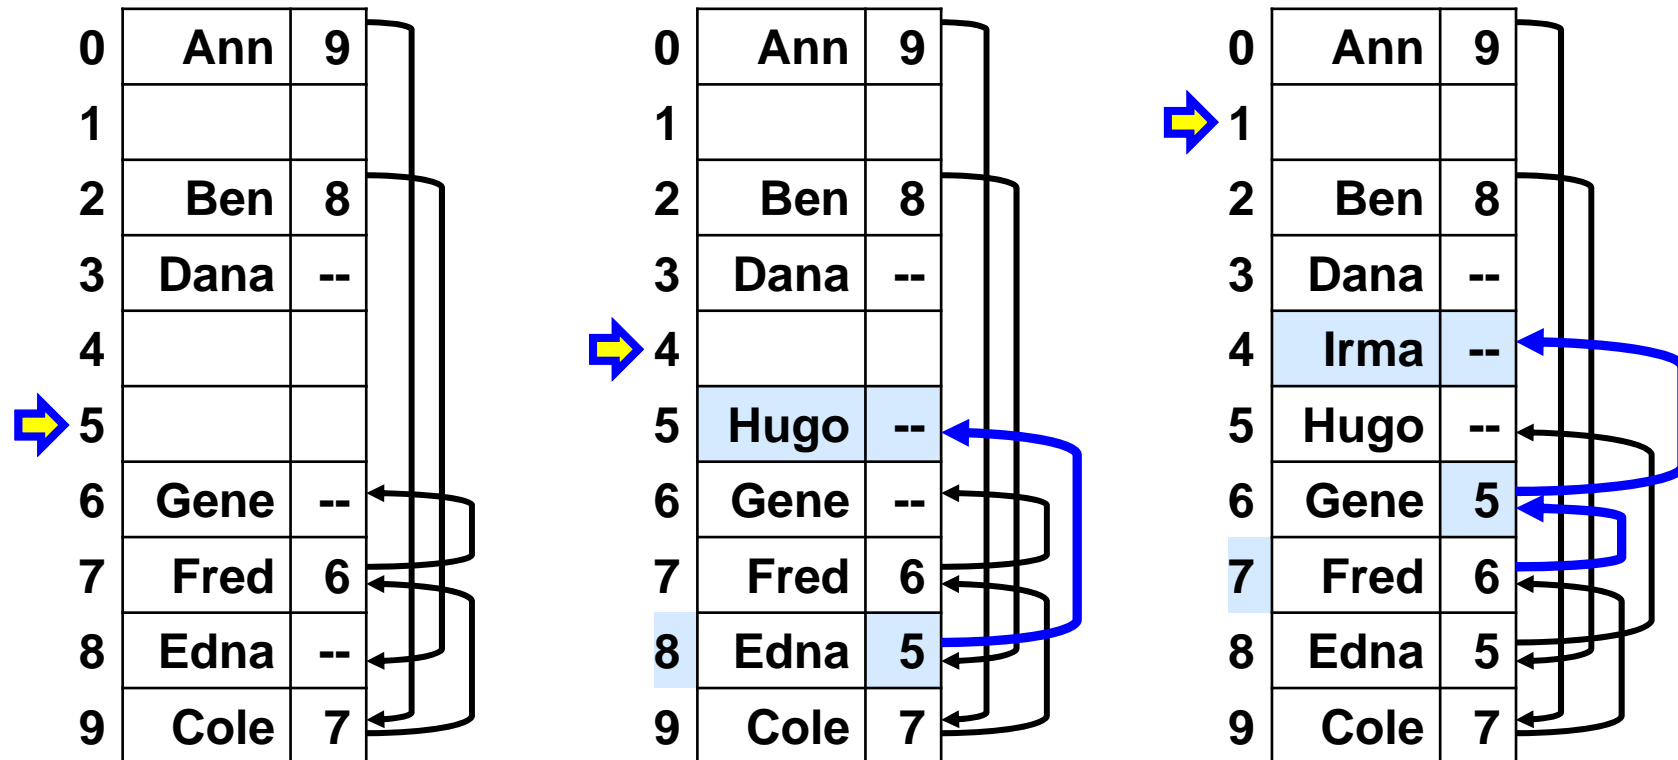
| | | |
|---|---|---|
| 0 | Ann | 9 |
| 1 | | |
| 2 | Ben | 8 |
| 3 | Dana | -- |
| 4 | | |
| 5 | | |
| 6 | Gene | -- |
| 7 | Fred | 6 |
| 8 | Edna | -- |
| 9 | Cole | 7 |

| | | |
|---|---|---|
| 0 | Ann | 9 |
| 1 | | |
| 2 | Ben | 8 |
| 3 | Dana | -- |
| 4 | | |
| 5 | Hugo | -- |
| 6 | Gene | -- |
| 7 | Fred | 6 |
| 8 | Edna | 5 |
| 9 | Cole | 7 |

| | | |
|---|---|---|
| 0 | Ann | 9 |
| 1 | | |
| 2 | Ben | 8 |
| 3 | Dana | -- |
| 4 | Irma | -- |
| 5 | Hugo | -- |
| 6 | Gene | 5 |
| 7 | Fred | 6 |
| 8 | Edna | 5 |
| 9 | Cole | 7 |